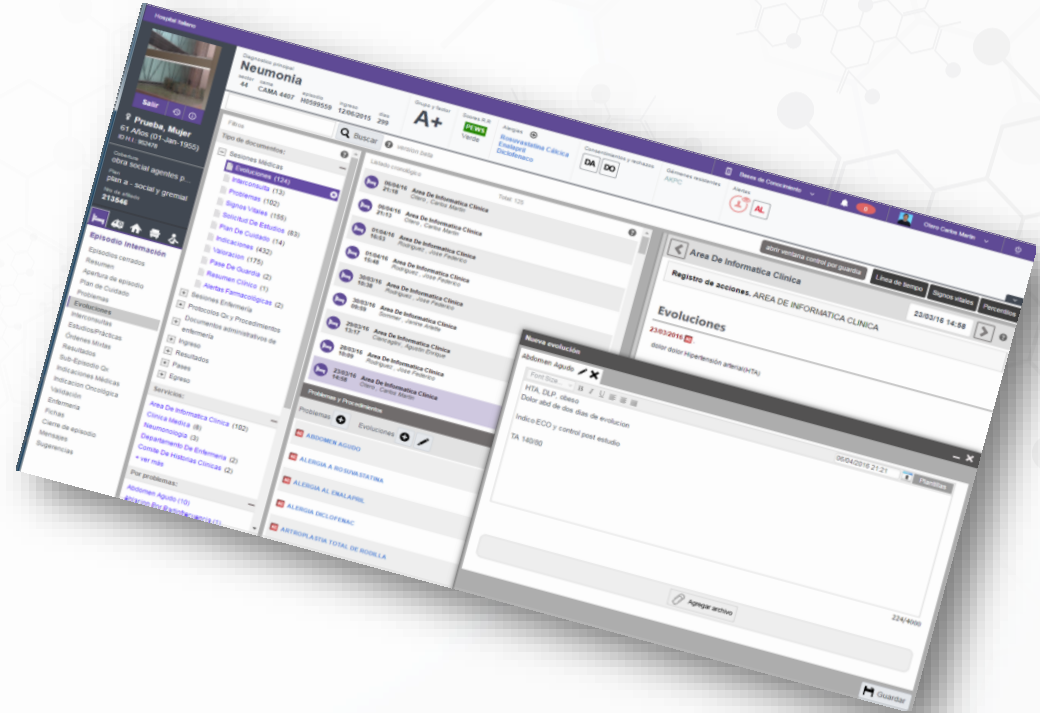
Hospital Italiano

Salir

Prueba, Mujer
61 Años (01-Jan-1955)

obra social agentes p...
plan a - social y gremial
213546

Diagnóstico principal
Neumonia
44
CAMA 4407
H0589559
12/06/2015
299

A+

PEWS
Verde

Rosuvastatina Cálcica
Enalapril
Diclofenac

DA DO

AIRC

AL

Bases de Conocimiento

Otero Carlos Martín

Episodio Internación
Episodios cerrados
Resumen
Apertura de episodio
Plan de Cuidado
Problemas
Evoluciones
Interconsultas
Estudios/Prácticas
Órdenes Médicas
Resultados
Sub-Episodio Qx
Indicaciones Médicas
Indicación Oncológica
Validación
Enfermería
Firmas
Cierre de episodio
Mensajes
Sugerencias

Filtros
Buscar
versión beta

Tipo de documentos:
Sesiones Médicas
Evoluciones (124)
Interconsulta (13)
Problemas (102)
Signos Vitales (155)
Solicitud De Estudios (63)
Plan De Cuidados (14)
Indicaciones (432)
Valoración (175)
Pase De Guardia (2)
Resumen Clínico (1)
Alertas Farmacológicas (2)
Sesiones Enfermería
Protocolos Qx y Procedimientos
Documentos administrativos de enfermería
Ingreso
Resultados
Pases
Egreso

Servicios:
Area De Informatica Clinica (102)
Clinica Medica (8)
Neumonologia (3)
Departamento De Enfermeria (2)
Comite De Historias Clinicas (2)
+ ver más

Por problemas:
Abdomen Agudo (10)

Listado cronológico
Total: 126

06/04/16 21:18 Area De Informatica Clinica Otero, Carlos Martín
06/04/16 21:13 Area De Informatica Clinica Otero, Carlos Martín
01/04/16 10:53 Area De Informatica Clinica Rodriguez, Jose Federico
01/04/16 10:48 Area De Informatica Clinica Rodriguez, Jose Federico
30/03/16 10:38 Area De Informatica Clinica Rodriguez, Jose Federico
30/03/16 09:59 Area De Informatica Clinica Somoza, Janine Arleth
29/03/16 13:57 Area De Informatica Clinica Cantagallo, Agustin Enrique
28/03/16 10:09 Area De Informatica Clinica Rodriguez, Jose Federico
23/03/16 14:58 Area De Informatica Clinica Otero, Carlos Martín

Problemas y Procedimientos
Problemas
Evoluciones
ABDOMEN AGUDO
ALERGIA A ROSUVASTATINA
ALERGIA AL ENALAPRIL
ALERGIA DICLOFENAC
ARTROPLASTIA TOTAL DE RODILLA

abrir ventana control por guardia
Area De Informatica Clinica
Registro de acciones. AREA DE INFORMATICA CLINICA
Línea de tiempo
Signos vitales
Percentilos
23/03/2016 14:58
Evoluciones
23/03/2016
dolor dolor Hipertensión arterial(HTA)

Nueva evolución
Abdomen Agudo
Font Size
HTA, DLP, obeso
Dolor abd de dos dias de evolucion

Indico ECO y control post estudio

TA 140/80

06/04/2016 21:21
Plantillas
Agregar archivo
224/4000
Guardar